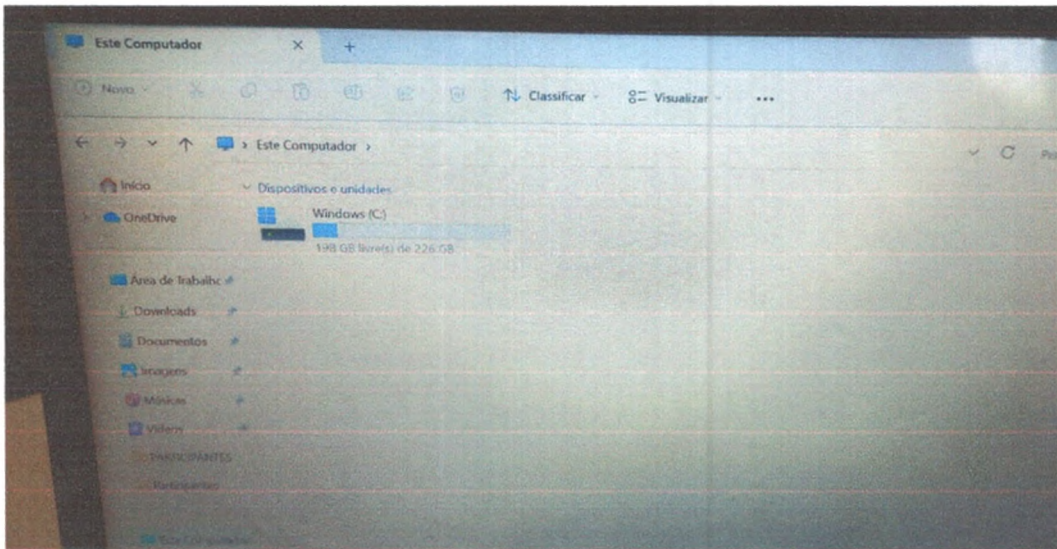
Este Computador

Novo

Classificar

Visualizar

...

Este Computador >

Início

OneDrive

Dispositivos e unidades

Windows (C:)

198 GB livre(s) de 226 GB

Área de Trabalho

Downloads

Documentos

Imagens

Músicas

Vídeos

PARTICIPANTES

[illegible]

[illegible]